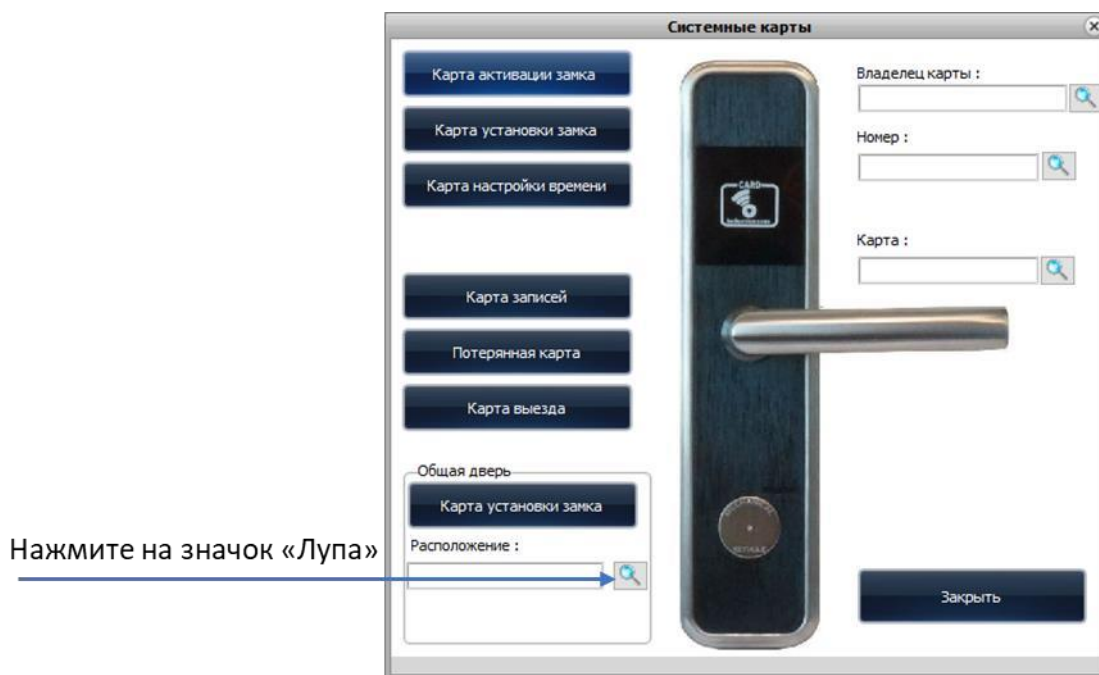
Системные карты

Карта активации замка

Карта установки замка

Карта настройки времени

Карта записей

Потерянная карта

Карта выезда

Общая дверь

Карта установки замка

Расположение :

Нажмите на значок «Лупа»

Владелец карты :

Номер :

Карта :

Закрыть